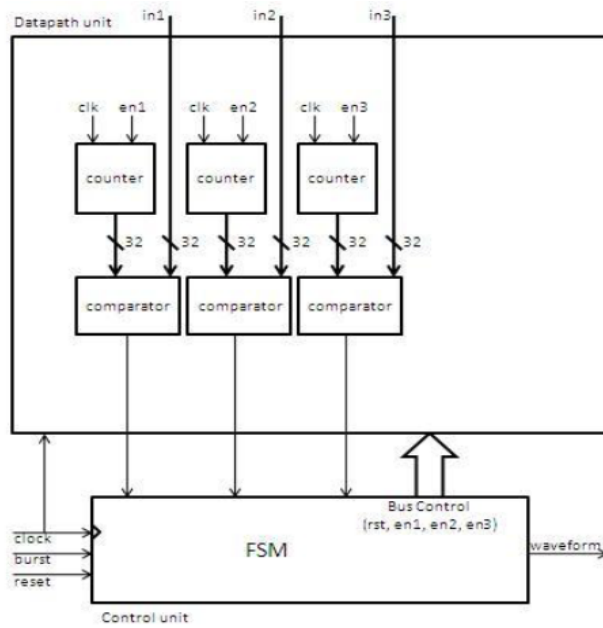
Datapath unit

in1

in2

in3

clk en1

clk en2

clk en3

counter

counter

counter

32 32

32 32

32 32

comparator

comparator

comparator

Bus Control
(rst, en1, en2, en3)

clock

burst

reset

FSM

waveform

Control unit